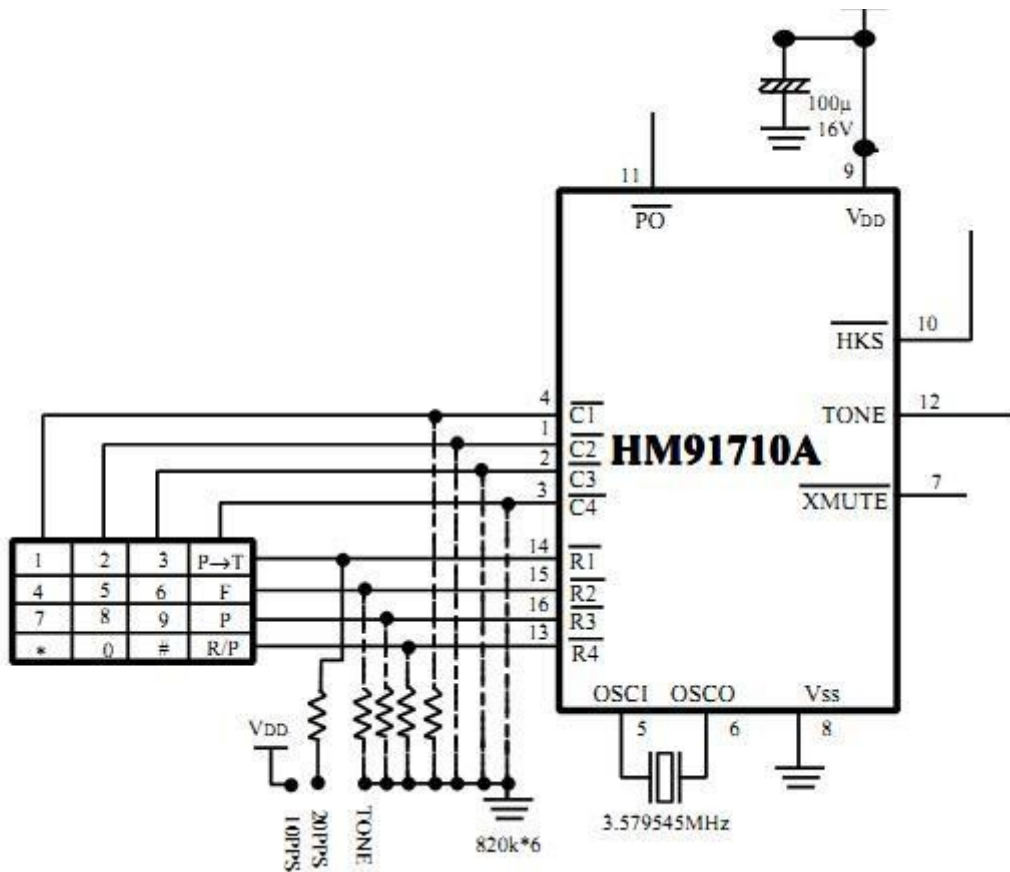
100µ
16V

11
$\overline{PO}$
9
$V_{DD}$

10
$\overline{HKS}$
TONE 12
HM91710A
$\overline{XMUTE}$ 7

4 $\overline{C1}$
1 $\overline{C2}$
2 $\overline{C3}$
3 $\overline{C4}$
14 $\overline{R1}$
15 $\overline{R2}$
16 $\overline{R3}$
13 $\overline{R4}$

| 1 | 2 | 3 | P→T |
|---|---|---|---|
| 4 | 5 | 6 | F |
| 7 | 8 | 9 | P |
| * | 0 | # | R/P |

OSCI OSCO Vss
5 6 8

$V_{DD}$
10PPS
20PPS
TONE
820k*6
3.579545MHz